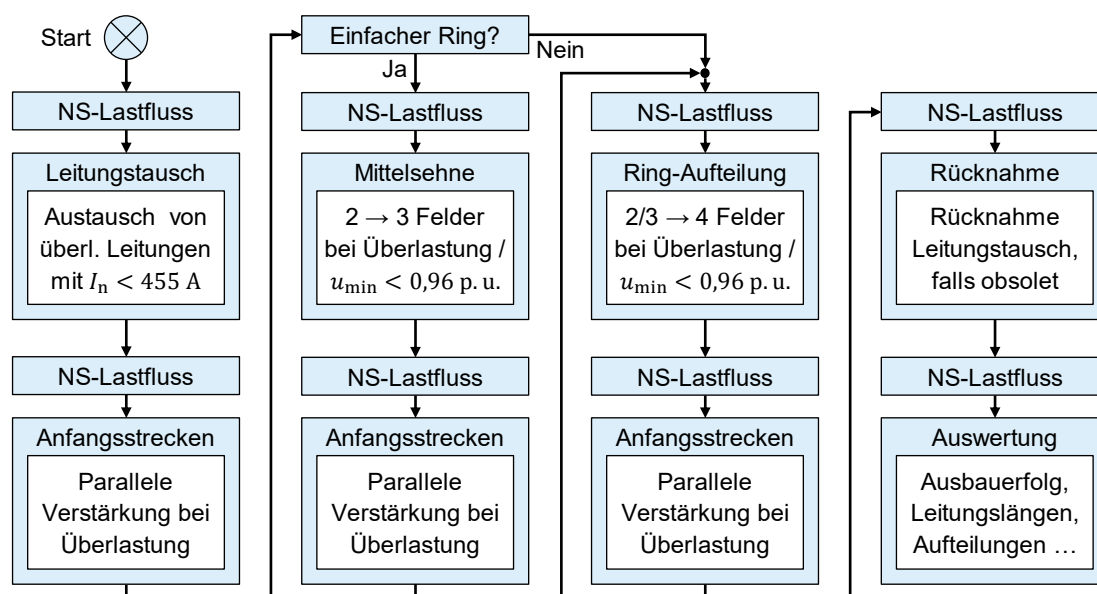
Start

NS-Lastfluss

Leitungstausch

Austausch von überl. Leitungen mit $I_\text{n} < 455\ \text{A}$

NS-Lastfluss

Anfangsstrecken

Parallele Verstärkung bei Überlastung

Einfacher Ring?

Ja

Nein

NS-Lastfluss

Mittelsehne

$2 \rightarrow 3$ Felder bei Überlastung / $u_\text{min} < 0{,}96\ \text{p. u.}$

NS-Lastfluss

Anfangsstrecken

Parallele Verstärkung bei Überlastung

NS-Lastfluss

Ring-Aufteilung

$2/3 \rightarrow 4$ Felder bei Überlastung / $u_\text{min} < 0{,}96\ \text{p. u.}$

NS-Lastfluss

Anfangsstrecken

Parallele Verstärkung bei Überlastung

NS-Lastfluss

Rücknahme

Rücknahme Leitungstausch, falls obsolet

NS-Lastfluss

Auswertung

Ausbauerfolg, Leitungslängen, Aufteilungen …